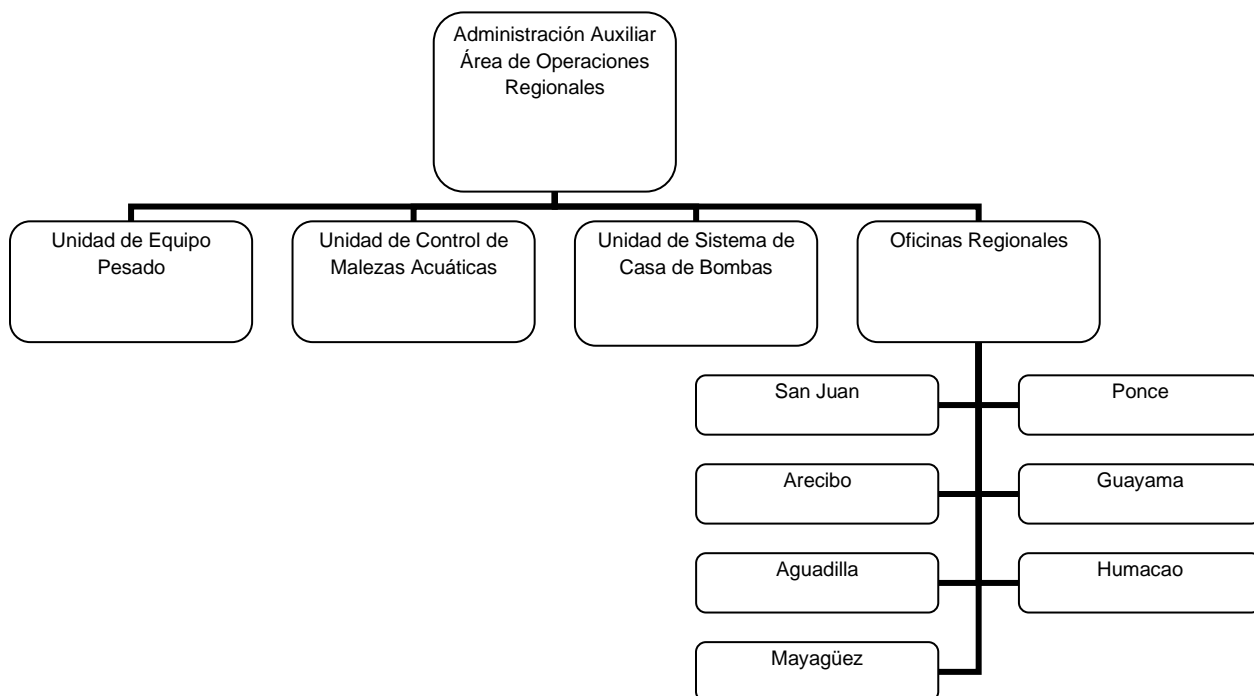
Administración Auxiliar Área de Operaciones Regionales

Unidad de Equipo Pesado

Unidad de Control de Malezas Acuáticas

Unidad de Sistema de Casa de Bombas

Oficinas Regionales

San Juan

Ponce

Arecibo

Guayama

Aguadilla

Humacao

Mayagüez